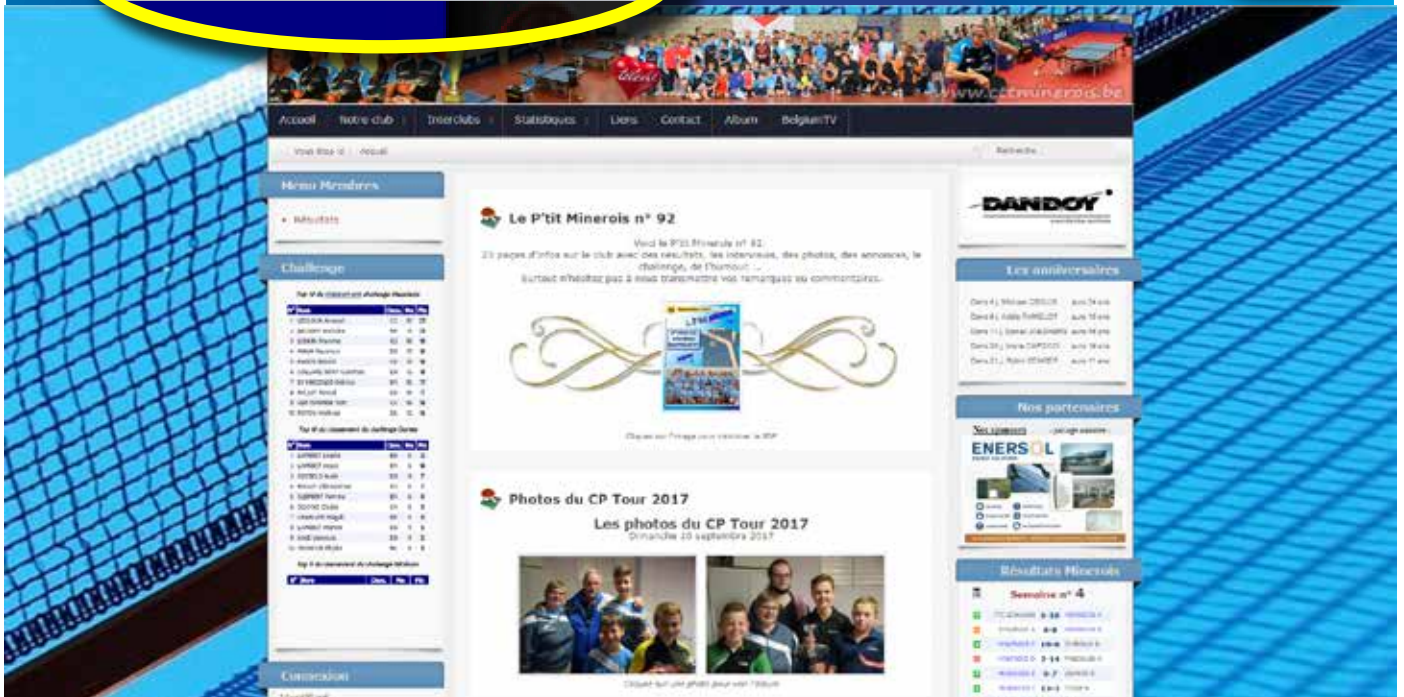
www.cttminerois.be

Accueil | Notre club | Interclubs | Statistiques | Liens | Contact | Album | BelgiumTV

Vous êtes ici : Accueil

Rechercher...

Menu Membres

• Résultats

Challenge

Le P'tit Minerois n° 92

Voici le P'tit Minerois n° 92.
23 pages d'infos sur le club avec des résultats, les interviews, des photos, des annonces, le challenge, de l'humour ...
Surtout n'hésitez pas à nous transmettre vos remarques ou commentaires.

Cliquez sur l'image pour visionner le PDF

Photos du CP Tour 2017

Les photos du CP Tour 2017
Dimanche 10 septembre 2017

Cliquez sur une photo pour voir l'album

Connexion

DANDOY

Les anniversaires

Nos partenaires

Nos sponsors

ENERSOL

Résultats Minerois

Semaine n° 4